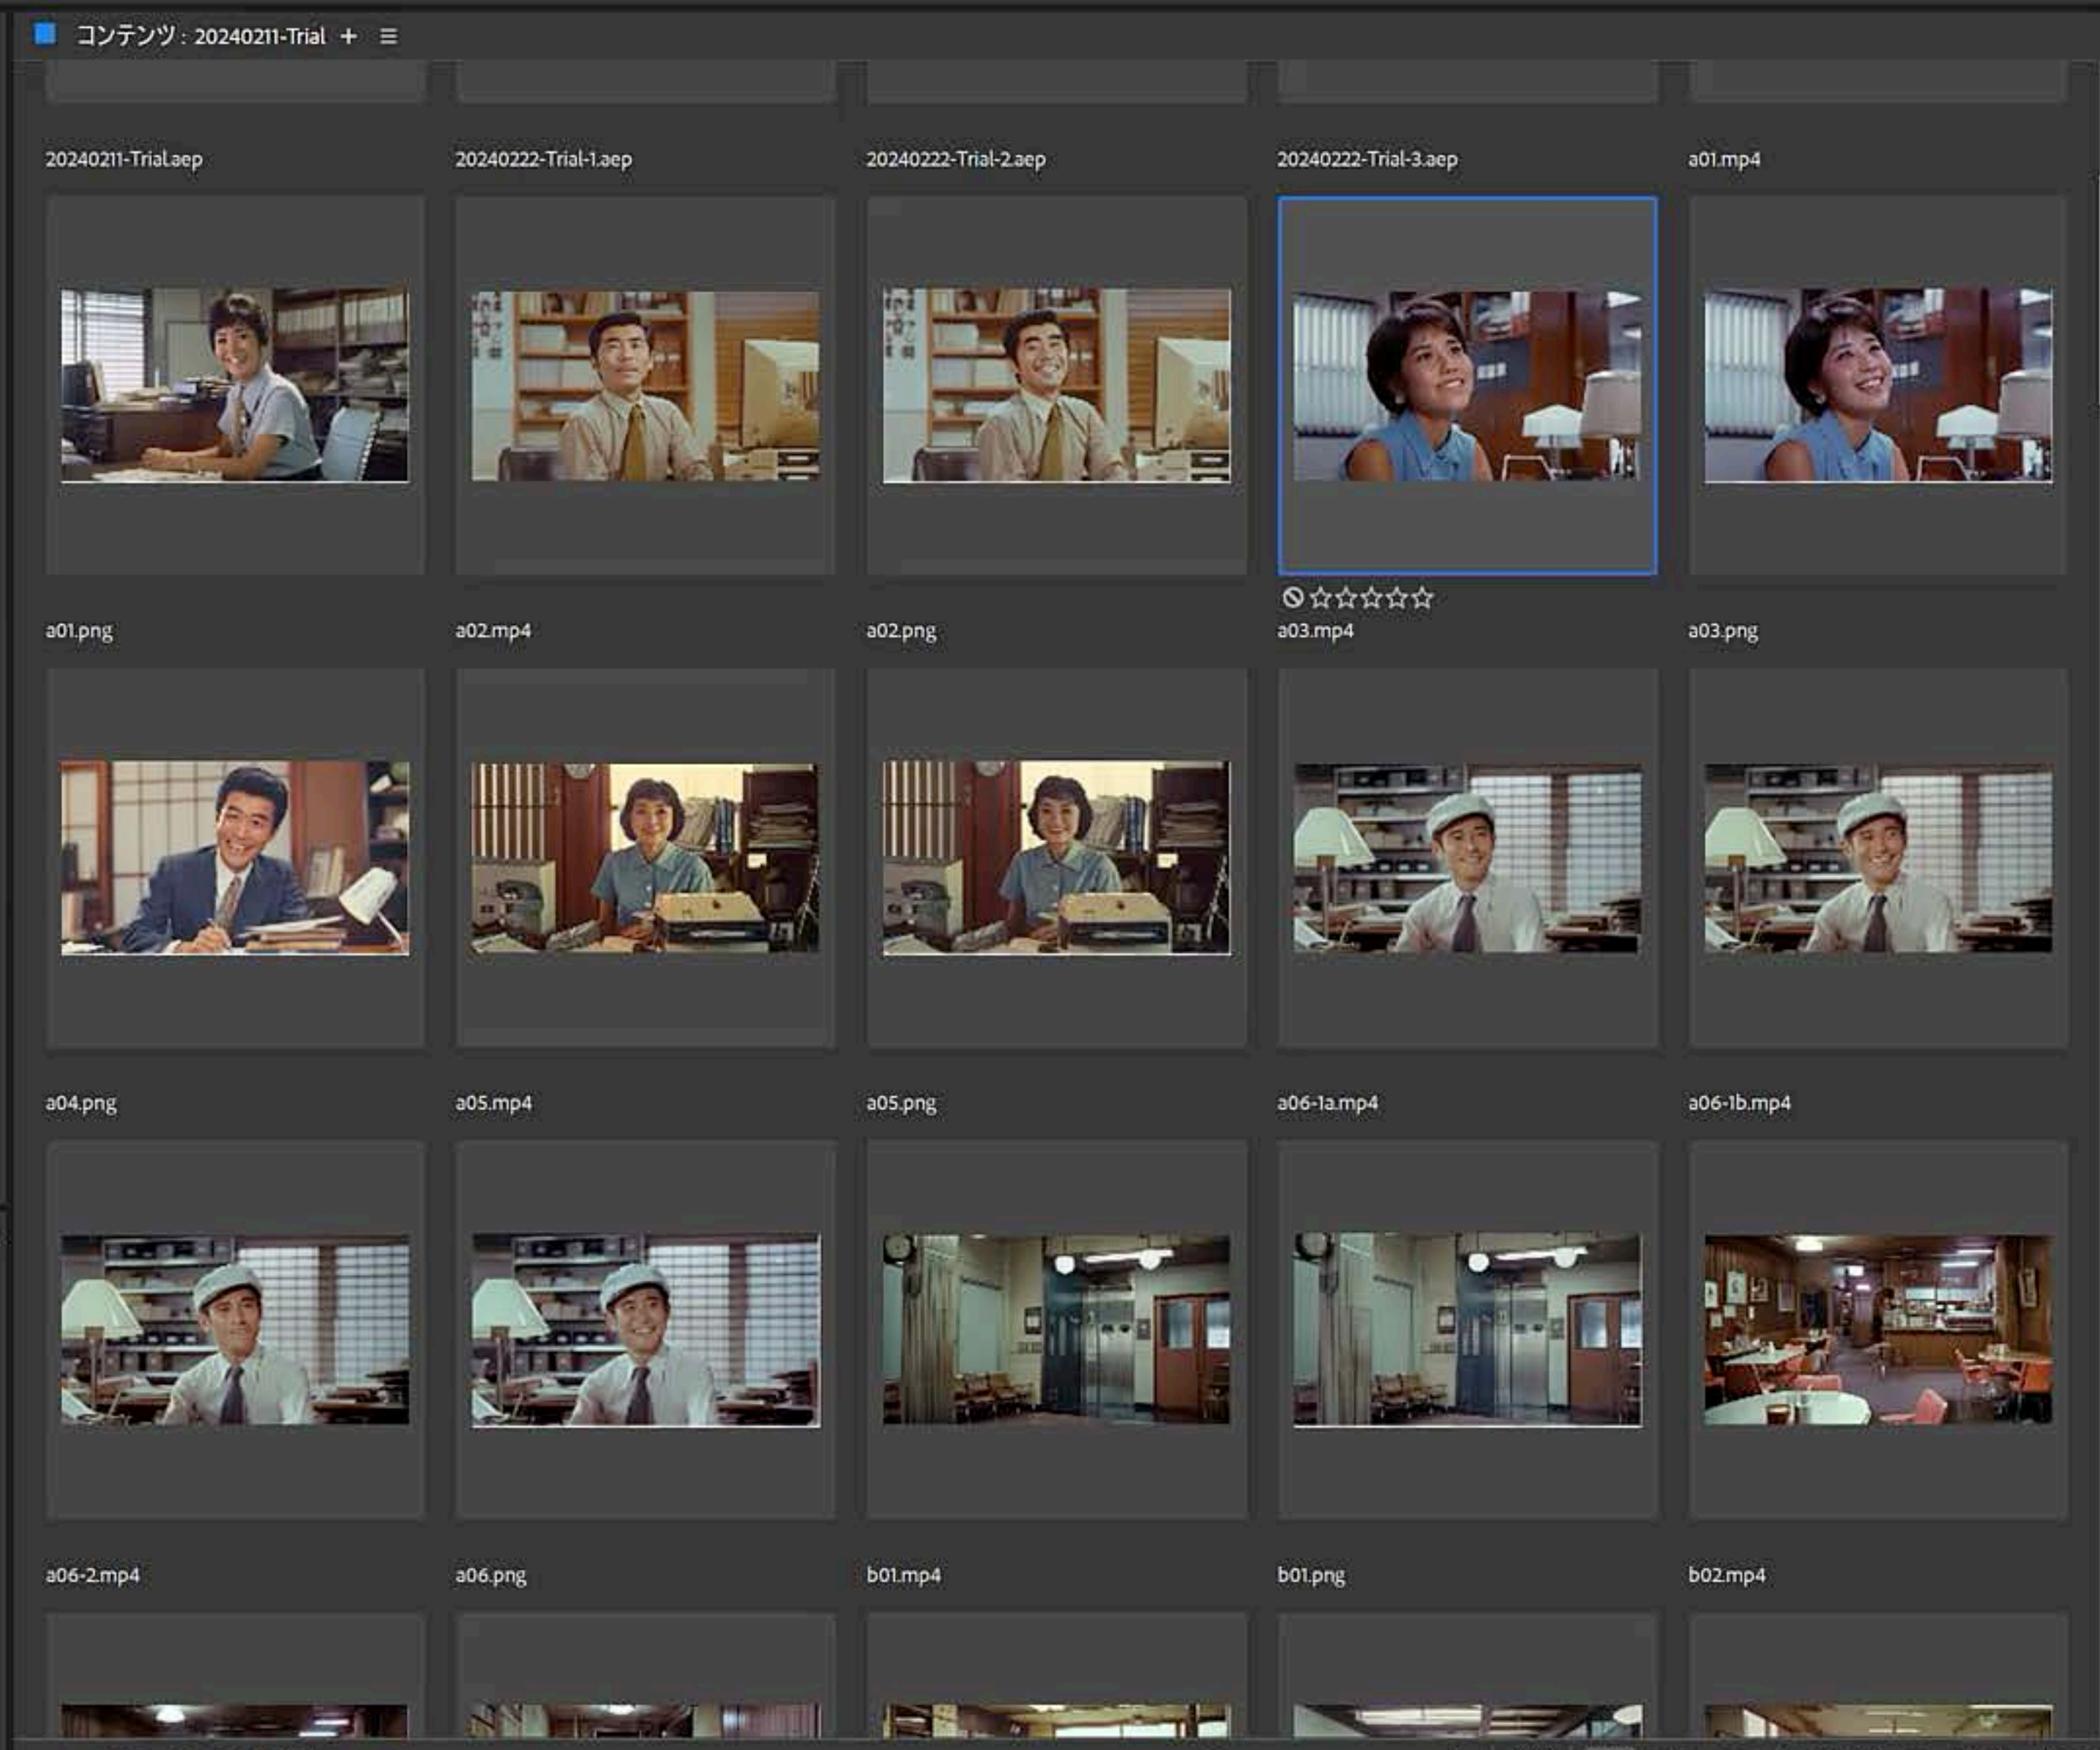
コンテンツ : 20240211-Trial + ≡

20240211-Trial.aep

20240222-Trial-1.aep

20240222-Trial-2.aep

20240222-Trial-3.aep

a01.mp4

a01.png

a02.mp4

a02.png

a03.mp4

a03.png

a04.png

a05.mp4

a05.png

a06-1a.mp4

a06-1b.mp4

a06-2.mp4

a06.png

b01.mp4

b01.png

b02.mp4